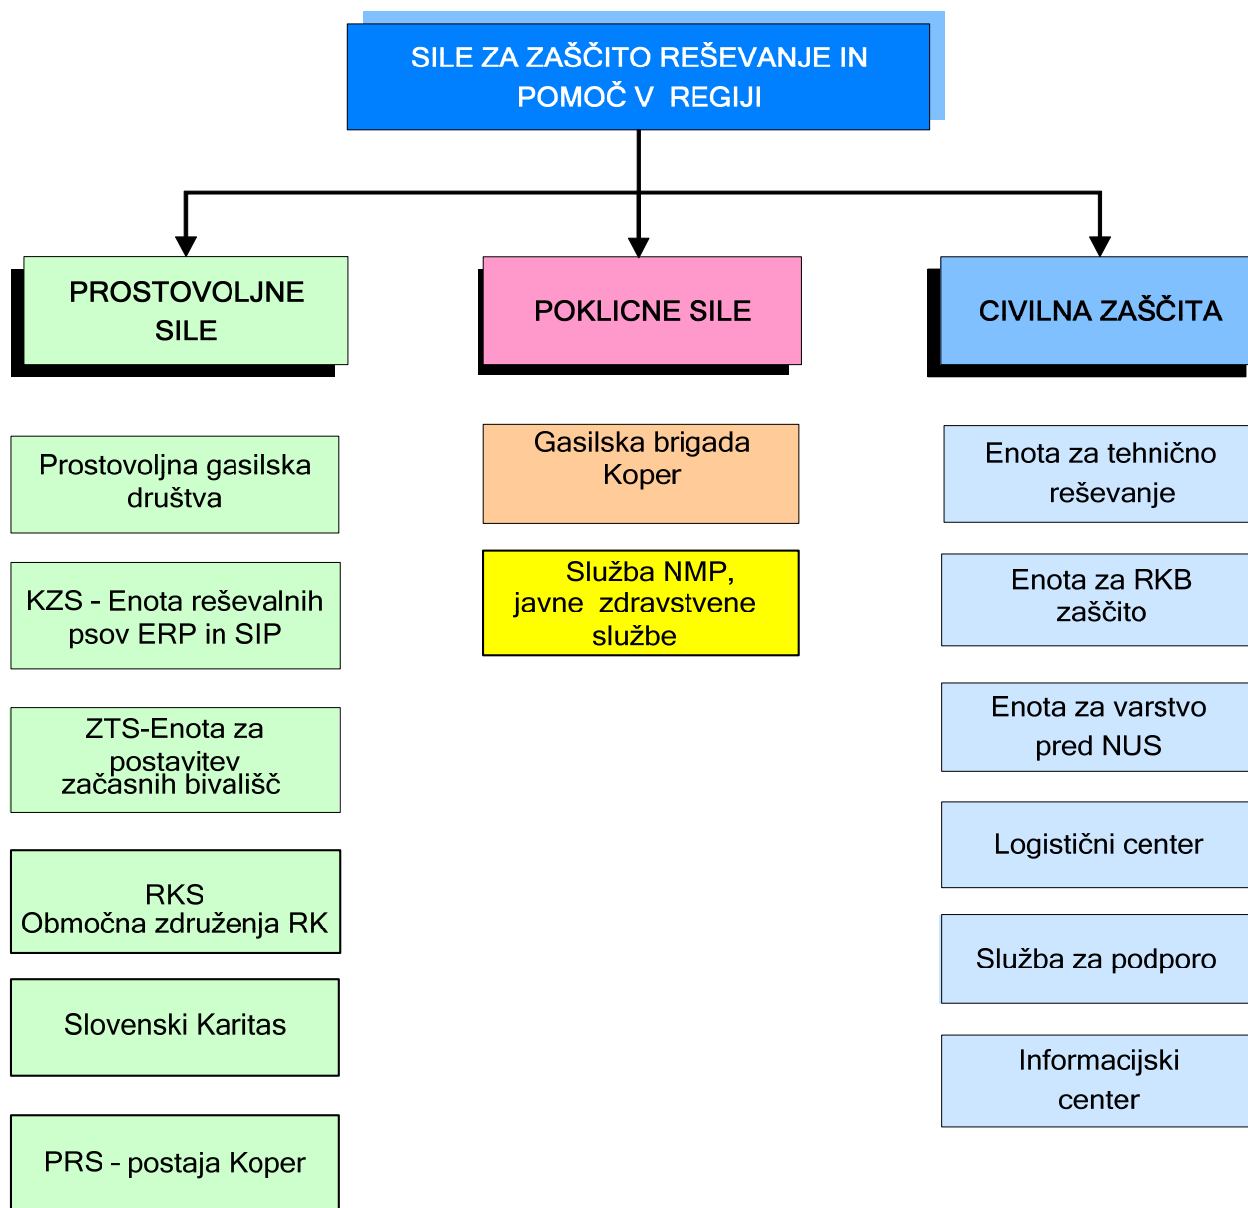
SILE ZA ZAŠČITO REŠEVANJE IN POMOČ V REGIJI

PROSTOVOLJNE SILE

POKLICNE SILE

CIVILNA ZAŠČITA

Prostovoljna gasilska društva

KZS - Enota reševalnih psov ERP in SIP

ZTS-Enota za postavitev začasnih bivališč

RKS Območna združenja RK

Slovenski Karitas

PRS - postaja Koper

Gasilska brigada Koper

Služba NMP, javne zdravstvene službe

Enota za tehnično reševanje

Enota za RKB zaščito

Enota za varstvo pred NUS

Logistični center

Služba za podporo

Informacijski center